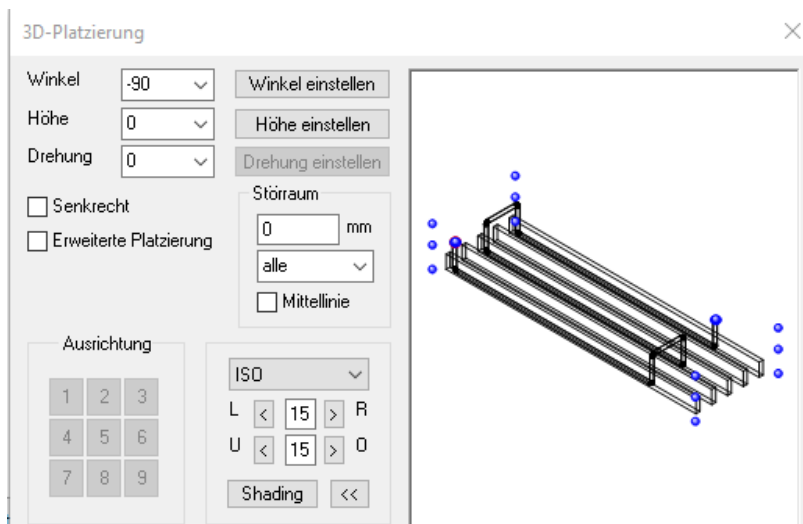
3D-Platzierung

Winkel -90
Höhe 0
Drehung 0

Winkel einstellen
Höhe einstellen
Drehung einstellen

Senkrecht
Erweiterte Platzierung

Störraum
0 mm
alle
Mittellinie

Ausrichtung
1 2 3
4 5 6
7 8 9

ISO
L < 15 > R
U < 15 > O
Shading <<